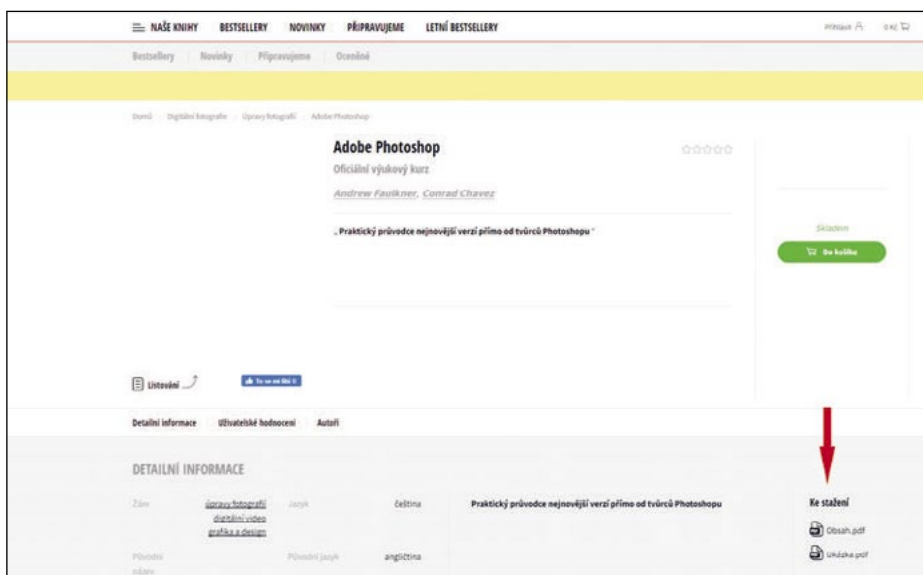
NAŠE KNIHY BESTSELLERY NOVINKY PŘIPRAVUJEME LETNÍ BESTSELLERY

Přihlásit 0 Kč

Bestsellery | Novinky | Připravujeme | Oceněné

Domů / Digitální fotografie / Úpravy fotografií / Adobe Photoshop

Adobe Photoshop

Oficiální výukový kurz

Andrew Faulkner, Conrad Chavez

„Praktický průvodce nejnovější verzí přímo od tvůrců Photoshopu"

Skladem

Do košíku

Listování

To se mi líbí 0

Detailní informace Uživatelské hodnocení Autoři

DETAILNÍ INFORMACE

Žánr úpravy fotografií digitální video grafika a design

Jazyk čeština

Praktický průvodce nejnovější verzí přímo od tvůrců Photoshopu

Ke stažení

Obsah.pdf

Ukázka.pdf

Původní název

Původní jazyk angličtina